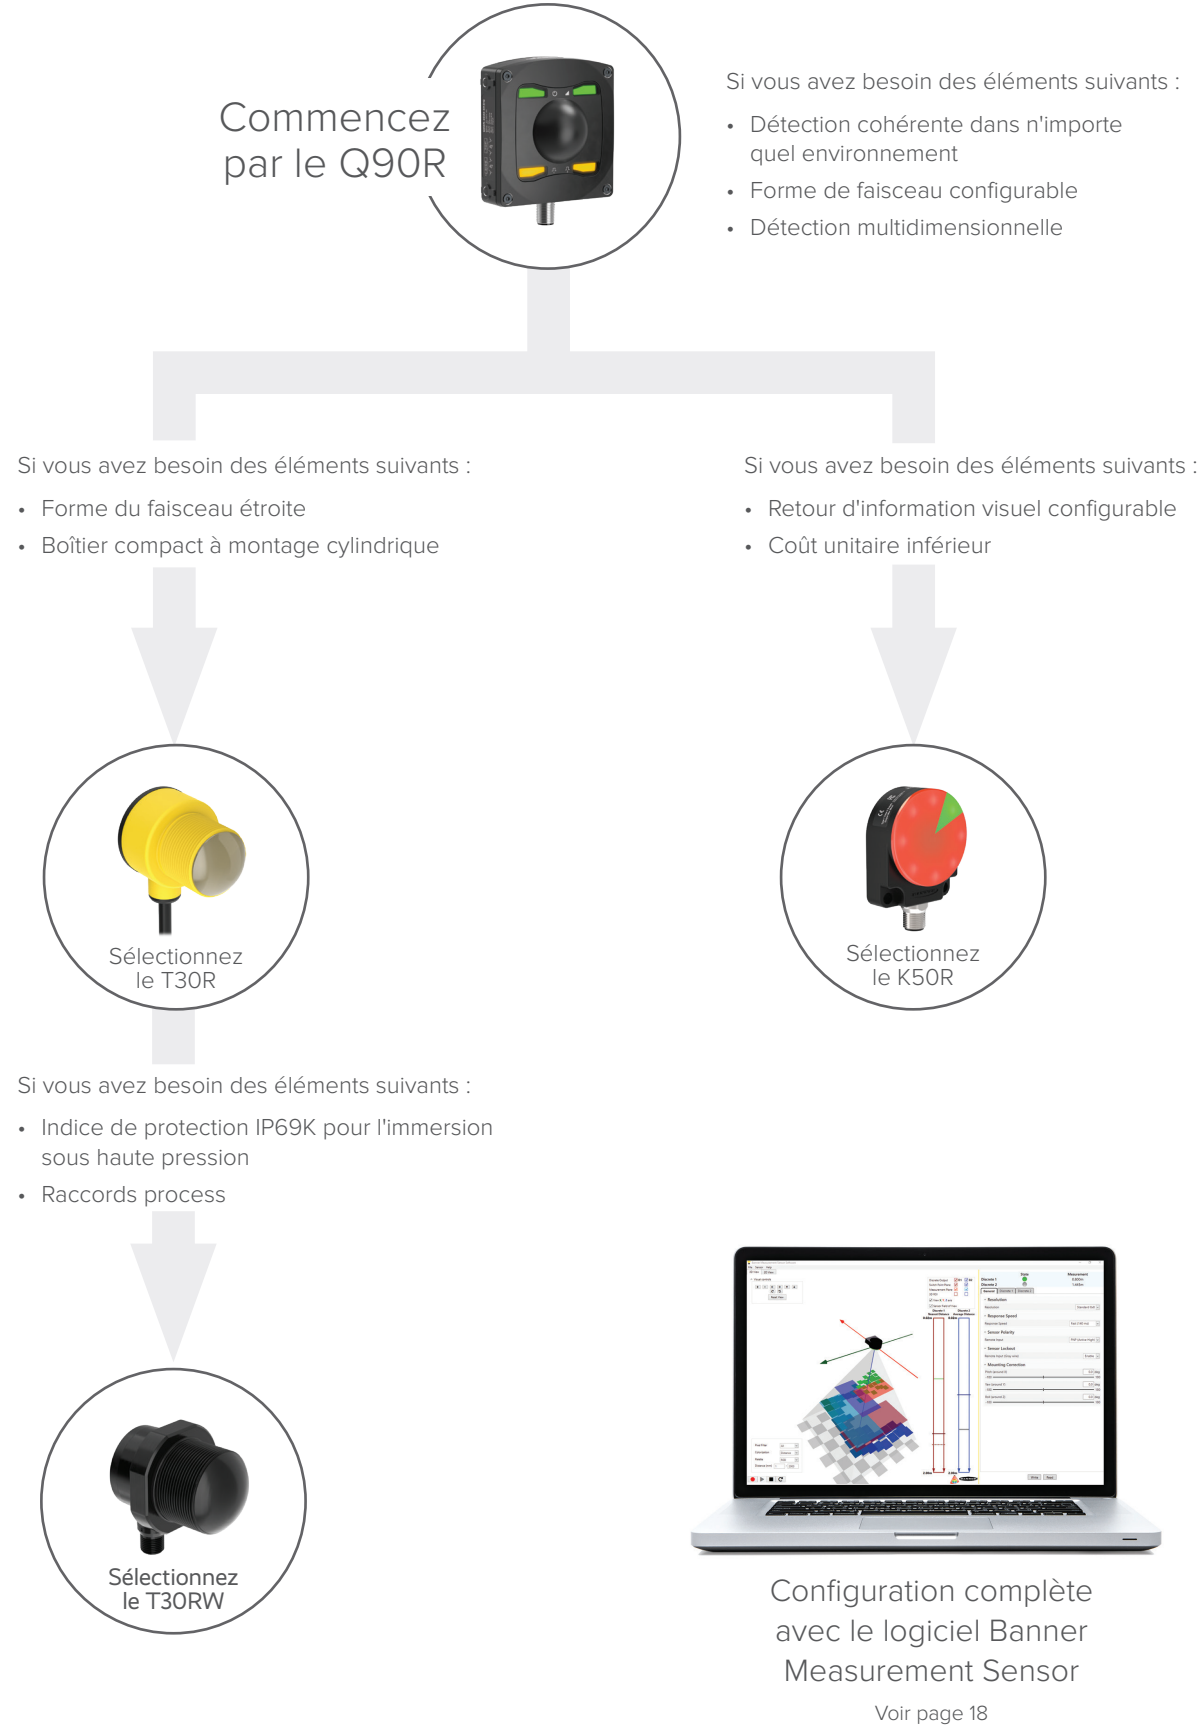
Commencez par le Q90R

Si vous avez besoin des éléments suivants :

- Détection cohérente dans n'importe quel environnement
- Forme de faisceau configurable
- Détection multidimensionnelle

Si vous avez besoin des éléments suivants :

- Forme du faisceau étroite
- Boîtier compact à montage cylindrique

Si vous avez besoin des éléments suivants :

- Retour d'information visuel configurable
- Coût unitaire inférieur

Sélectionnez le T30R

Sélectionnez le K50R

Si vous avez besoin des éléments suivants :

- Indice de protection IP69K pour l'immersion sous haute pression
- Raccords process

Sélectionnez le T30RW

Configuration complète avec le logiciel Banner Measurement Sensor

Voir page 18